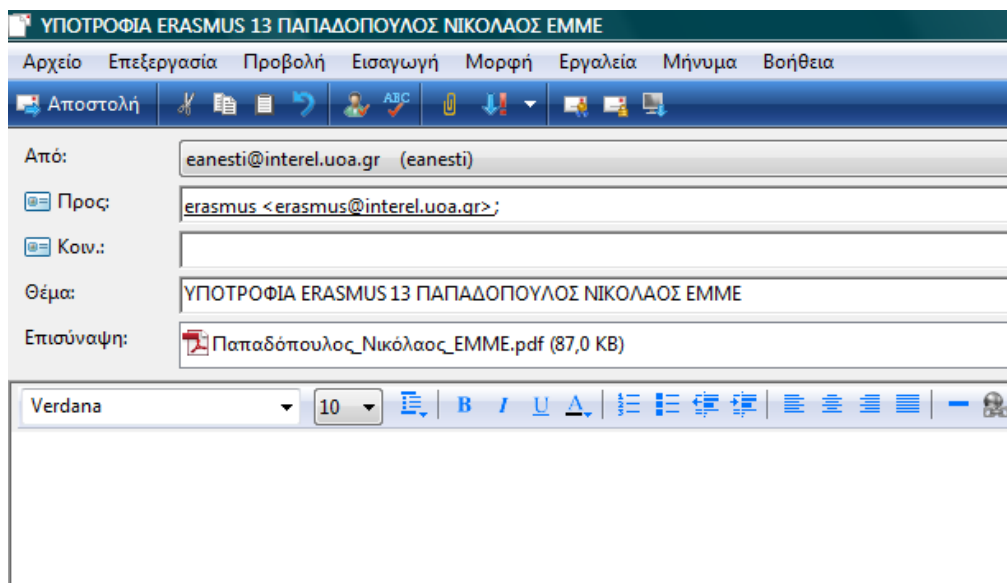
ΥΠΟΤΡΟΦΙΑ ERASMUS 13 ΠΑΠΑΔΟΠΟΥΛΟΣ ΝΙΚΟΛΑΟΣ ΕΜΜΕ

Αρχείο Επεξεργασία Προβολή Εισαγωγή Μορφή Εργαλεία Μήνυμα Βοήθεια

Αποστολή

Από: eanesti@interel.uoa.gr (eanesti)

Προς: erasmus <erasmus@interel.uoa.gr>;

Κοιν.:

Θέμα: ΥΠΟΤΡΟΦΙΑ ERASMUS 13 ΠΑΠΑΔΟΠΟΥΛΟΣ ΝΙΚΟΛΑΟΣ ΕΜΜΕ

Επισύναψη: Παπαδόπουλος_Νικόλαος_ΕΜΜΕ.pdf (87,0 KB)

Verdana 10 B I U A